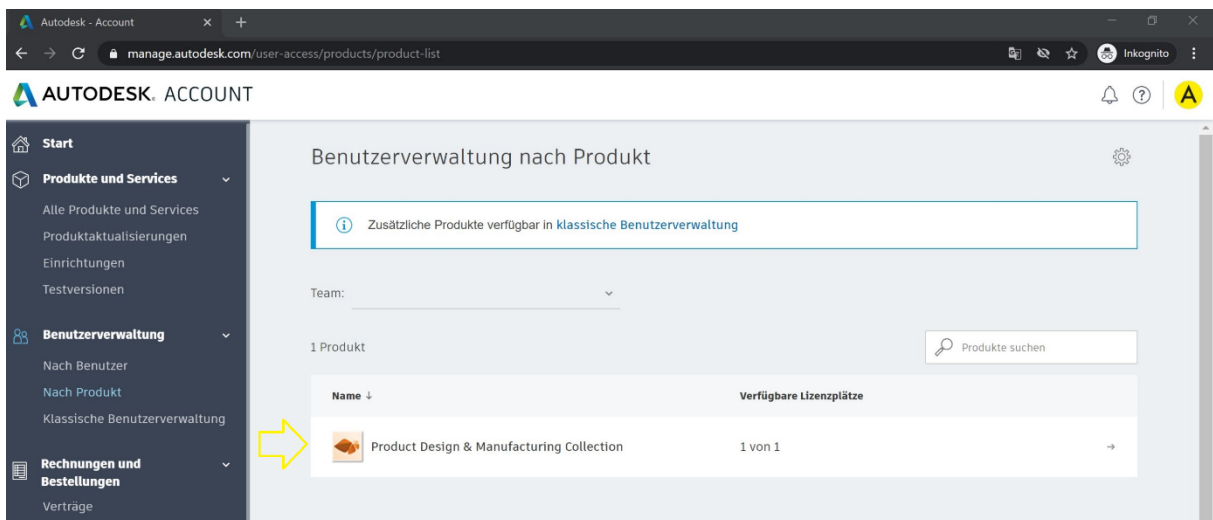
Autodesk - Account

manage.autodesk.com/user-access/products/product-list

Inkognito

AUTODESK. ACCOUNT

A

Start

Produkte und Services

Alle Produkte und Services

Produktaktualisierungen

Einrichtungen

Testversionen

Benutzerverwaltung

Nach Benutzer

Nach Produkt

Klassische Benutzerverwaltung

Rechnungen und Bestellungen

Verträge

Benutzerverwaltung nach Produkt

Zusätzliche Produkte verfügbar in klassische Benutzerverwaltung

Team:

1 Produkt

Produkte suchen

| Name ↓ | Verfügbare Lizenzplätze | |
|---|---|---|
| Product Design & Manufacturing Collection | 1 von 1 | → |